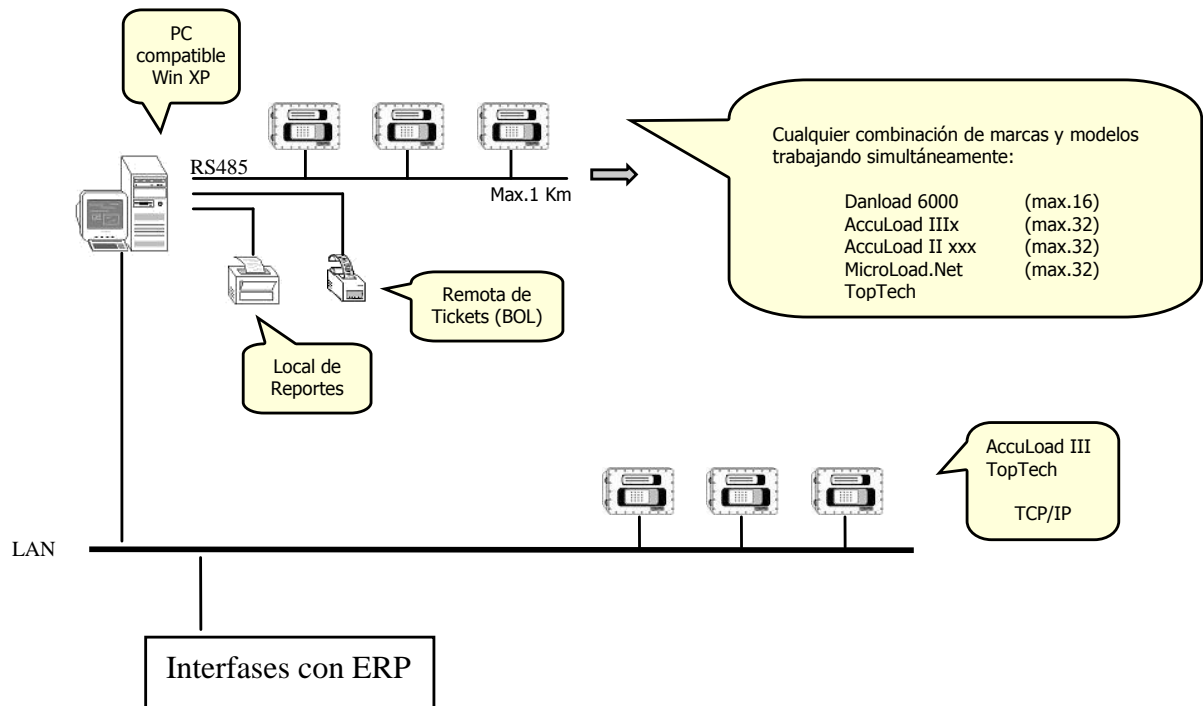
PC compatible Win XP

RS485

Max.1 Km

Cualquier combinación de marcas y modelos trabajando simultáneamente:

| | |
|---|---|
| Danload 6000 | (max.16) |
| AccuLoad IIIx | (max.32) |
| AccuLoad II xxx | (max.32) |
| MicroLoad.Net | (max.32) |
| TopTech | |

Remota de Tickets (BOL)

Local de Reportes

AccuLoad III TopTech

TCP/IP

LAN

Interfases con ERP